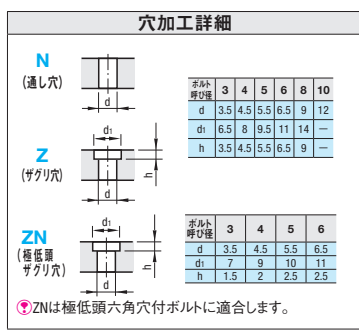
穴加工詳細

N
(通し穴)

d

Z
(ザグリ穴)

$d_1$
d
h

| ボルト呼び径 | 3 | 4 | 5 | 6 | 8 | 10 |
|---|---|---|---|---|---|---|
| d | 3.5 | 4.5 | 5.5 | 6.5 | 9 | 12 |
| $d_1$ | 6.5 | 8 | 9.5 | 11 | 14 | — |
| h | 3.5 | 4.5 | 5.5 | 6.5 | 9 | — |

ZN
(極低頭ザグリ穴)

$d_1$
d
h

| ボルト呼び径 | 3 | 4 | 5 | 6 |
|---|---|---|---|---|
| d | 3.5 | 4.5 | 5.5 | 6.5 |
| $d_1$ | 7 | 9 | 10 | 11 |
| h | 1.5 | 2 | 2.5 | 2.5 |

ZNは極低頭六角穴付ボルトに適合します。